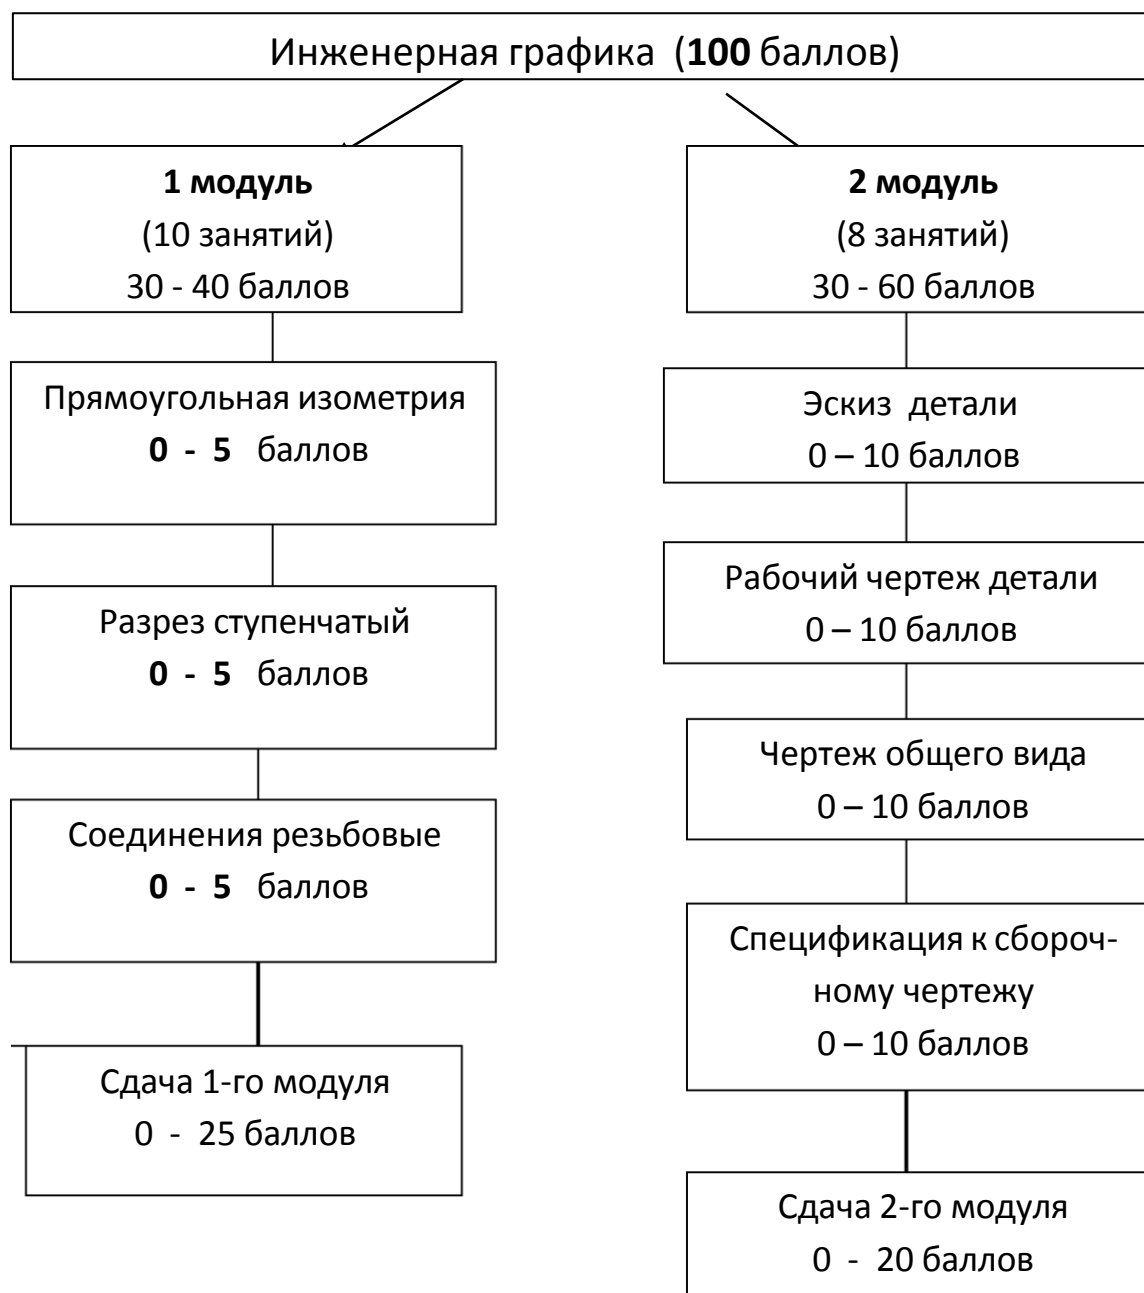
Инженерная графика (**100** баллов)

**1 модуль**
(10 занятий)
30 - 40 баллов

Прямоугольная изометрия
**0 - 5** баллов

Разрез ступенчатый
**0 - 5** баллов

Соединения резьбовые
**0 - 5** баллов

Сдача 1-го модуля
0 - 25 баллов

**2 модуль**
(8 занятий)
30 - 60 баллов

Эскиз детали
0 – 10 баллов

Рабочий чертеж детали
0 – 10 баллов

Чертеж общего вида
0 – 10 баллов

Спецификация к сборочному чертежу
0 – 10 баллов

Сдача 2-го модуля
0 - 20 баллов